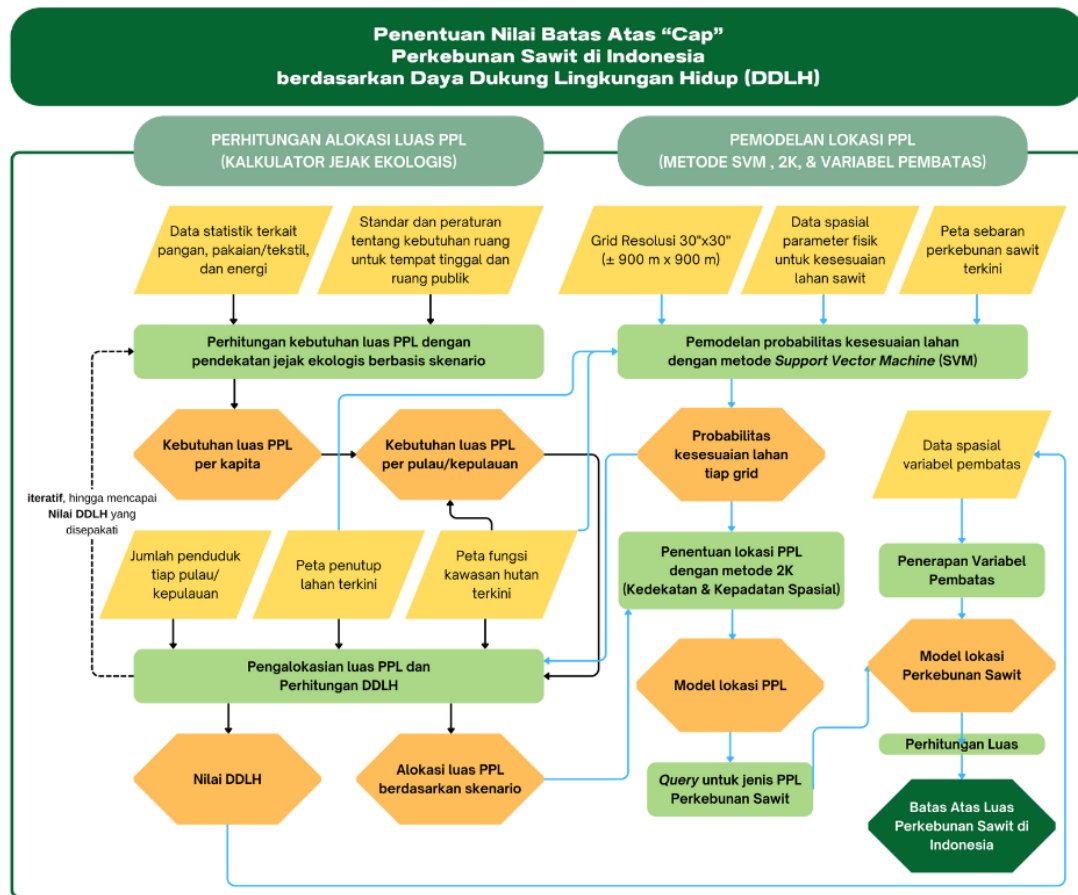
Penentuan Nilai Batas Atas "Cap" Perkebunan Sawit di Indonesia berdasarkan Daya Dukung Lingkungan Hidup (DDLH)

PERHITUNGAN ALOKASI LUAS PPL (KALKULATOR JEJAK EKOLOGIS)

PEMODELAN LOKASI PPL (METODE SVM , 2K, & VARIABEL PEMBATAS)

Data statistik terkait pangan, pakaian/tekstil, dan energi

Standar dan peraturan tentang kebutuhan ruang untuk tempat tinggal dan ruang publik

Perhitungan kebutuhan luas PPL dengan pendekatan jejak ekologis berbasis skenario

Kebutuhan luas PPL per kapita

Kebutuhan luas PPL per pulau/kepulauan

iteratif, hingga mencapai Nilai DDLH yang disepakati

Jumlah penduduk tiap pulau/ kepulauan

Peta penutup lahan terkini

Peta fungsi kawasan hutan terkini

Pengalokasian luas PPL dan Perhitungan DDLH

Nilai DDLH

Alokasi luas PPL berdasarkan skenario

Grid Resolusi 30"x30" (± 900 m x 900 m)

Data spasial parameter fisik untuk kesesuaian lahan sawit

Peta sebaran perkebunan sawit terkini

Pemodelan probabilitas kesesuaian lahan dengan metode Support Vector Machine (SVM)

Probabilitas kesesuaian lahan tiap grid

Data spasial variabel pembatas

Penentuan lokasi PPL dengan metode 2K (Kedekatan & Kepadatan Spasial)

Penerapan Variabel Pembatas

Model lokasi PPL

Model lokasi Perkebunan Sawit

Perhitungan Luas

Query untuk jenis PPL Perkebunan Sawit

Batas Atas Luas Perkebunan Sawit di Indonesia